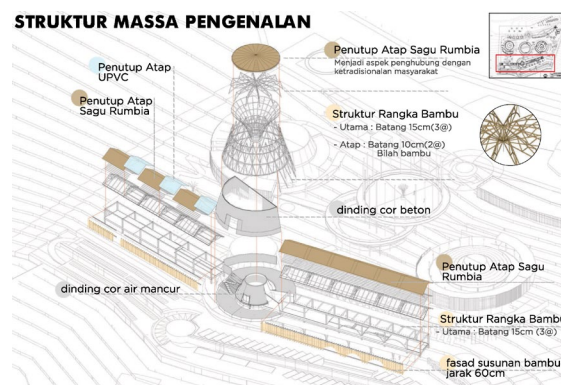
STRUKTUR MASSA PENGENALAN

Penutup Atap UPVC

Penutup Atap Sagu Rumbia

Penutup Atap Sagu Rumbia
Menjadi aspek penghubung dengan ketradisionalan masyarakat

Struktur Rangka Bambu
- Utama : Batang 15cm(3@)
- Atap : Batang 10cm(2@) Bilah bambu

dinding cor beton

dinding cor air mancur

Penutup Atap Sagu Rumbia

Struktur Rangka Bambu
- Utama : Batang 15cm (3@)

fasad susunan bambu jarak 60cm